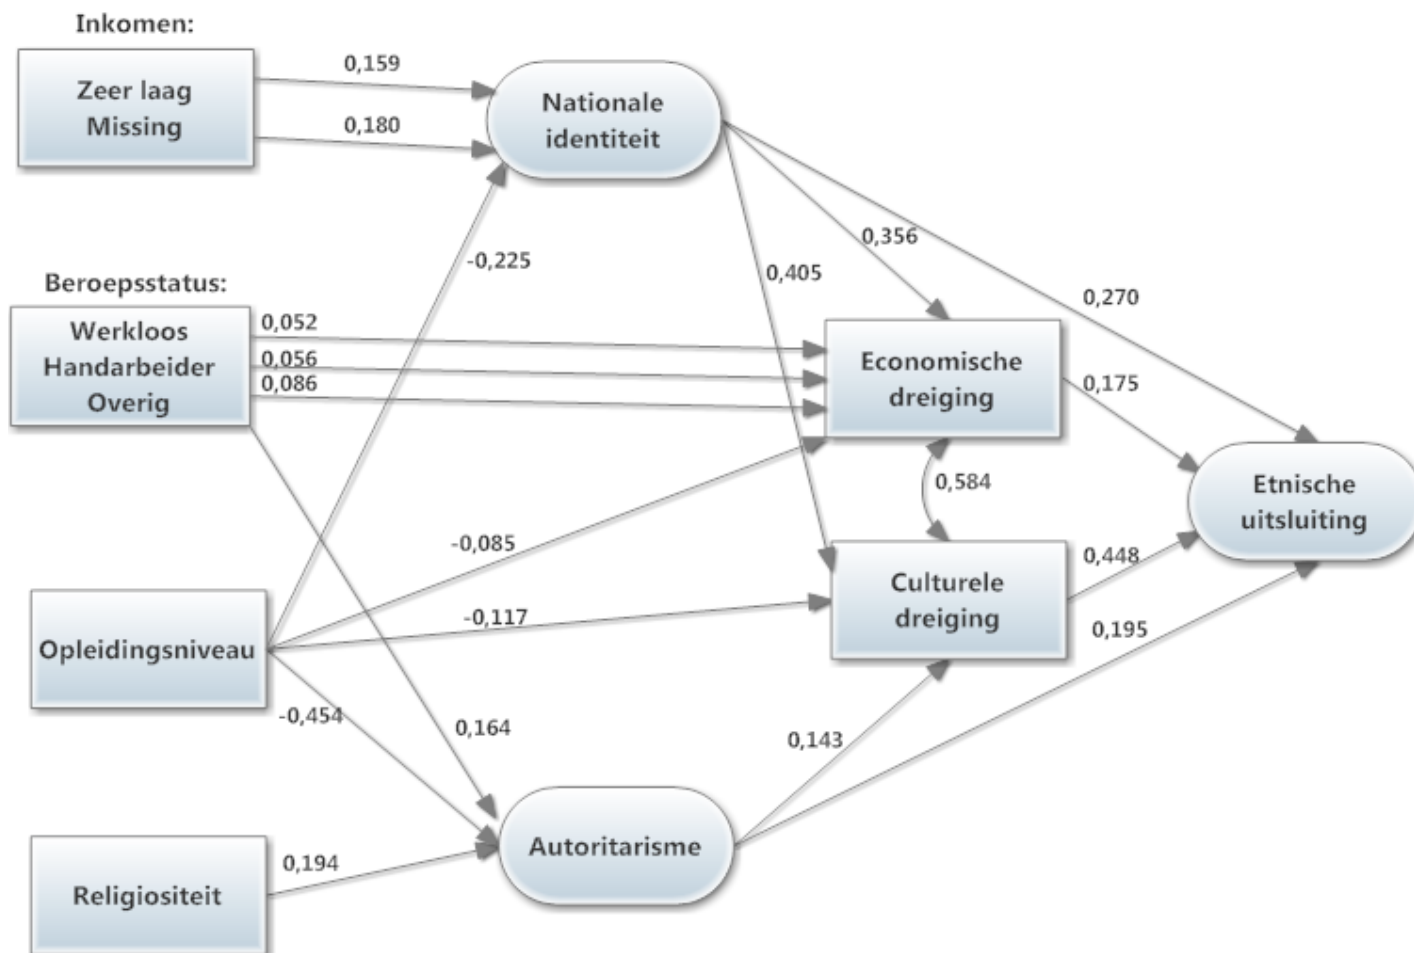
Inkomen:

Zeer laag
Missing

0,159
0,180

Nationale identiteit

-0,225
0,405
0,356
0,270

Beroepsstatus:

Werkloos
Handarbeider
Overig

0,052
0,056
0,086

Economische dreiging

0,175

0,584

Etnische uitsluiting

-0,085
-0,117

Culturele dreiging

0,448
0,195

Opleidingsniveau

-0,454
0,164
0,143

Autoritarisme

0,194

Religiositeit